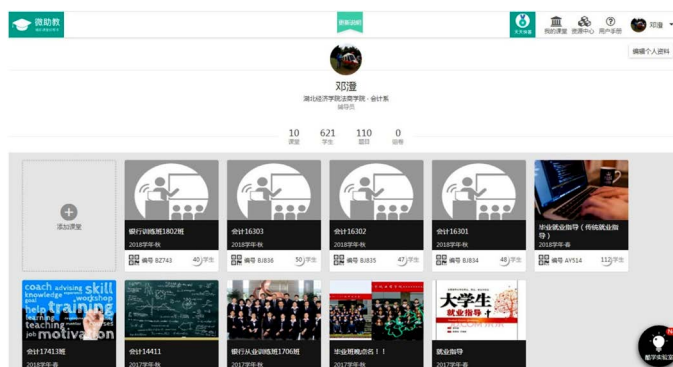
微助教

新手训练

天天快递 我的课堂 资源中心 用户手册 邓澄

编辑个人资料

邓澄
湖北经济学院法商学院 - 会计系
辅导员

| 10 | 621 | 110 | 0 |
|---|---|---|---|
| 课堂 | 学生 | 题目 | 投稿 |

添加课堂

银行训练班1802班
2018学年-秋
编号 BZ743 40 学生

会计16303
2018学年-秋
编号 BJ836 50 学生

会计16302
2018学年-秋
编号 BJ835 47 学生

会计16301
2018学年-秋
编号 BJ834 48 学生

毕业就业指导（传统就业指导）
2018学年-春
编号 AY514 112 学生

coach advising skill knowledge workshop goal help training teaching motivation job

会计17413班
2018学年-

会计14411
2017学年-秋

银行从业训练班1706班
2017学年-秋

毕业班晚点名！！
2017学年-

大学生就业指导

就业指导
2017学年-秋

帮学实验室